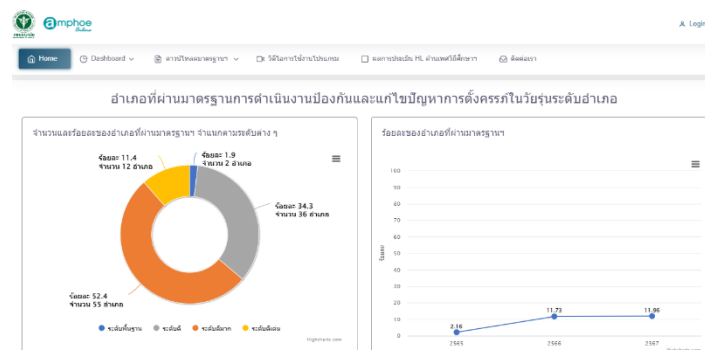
amphoe

Login

Home

Dashboard

ดาวน์โหลดมาตรฐานฯ

วิดีโอการใช้งานโปรแกรม

ผลการประเมิน HL ด้านเพศวิถีศึกษา

ติดต่อเรา

อำเภอที่ผ่านมาตรฐานการดำเนินงานป้องกันและแก้ไขปัญหาการตั้งครรภ์ในวัยรุ่นระดับอำเภอ

จำนวนและร้อยละของอำเภอที่ผ่านมาตรฐานฯ จำแนกตามระดับต่าง ๆ

ร้อยละ 11.4
จำนวน 12 อำเภอ

ร้อยละ 1.9
จำนวน 2 อำเภอ

ร้อยละ 34.3
จำนวน 36 อำเภอ

ร้อยละ 52.4
จำนวน 55 อำเภอ

ระดับพื้นฐาน ระดับดี ระดับดีมาก ระดับดีเด่น

Highcharts.com

ร้อยละของอำเภอที่ผ่านมาตรฐานฯ

100
90
80
70
60
50
40
30
20
10
0

ร้อยละ

2.16

11.73

11.96

2565

2566

2567